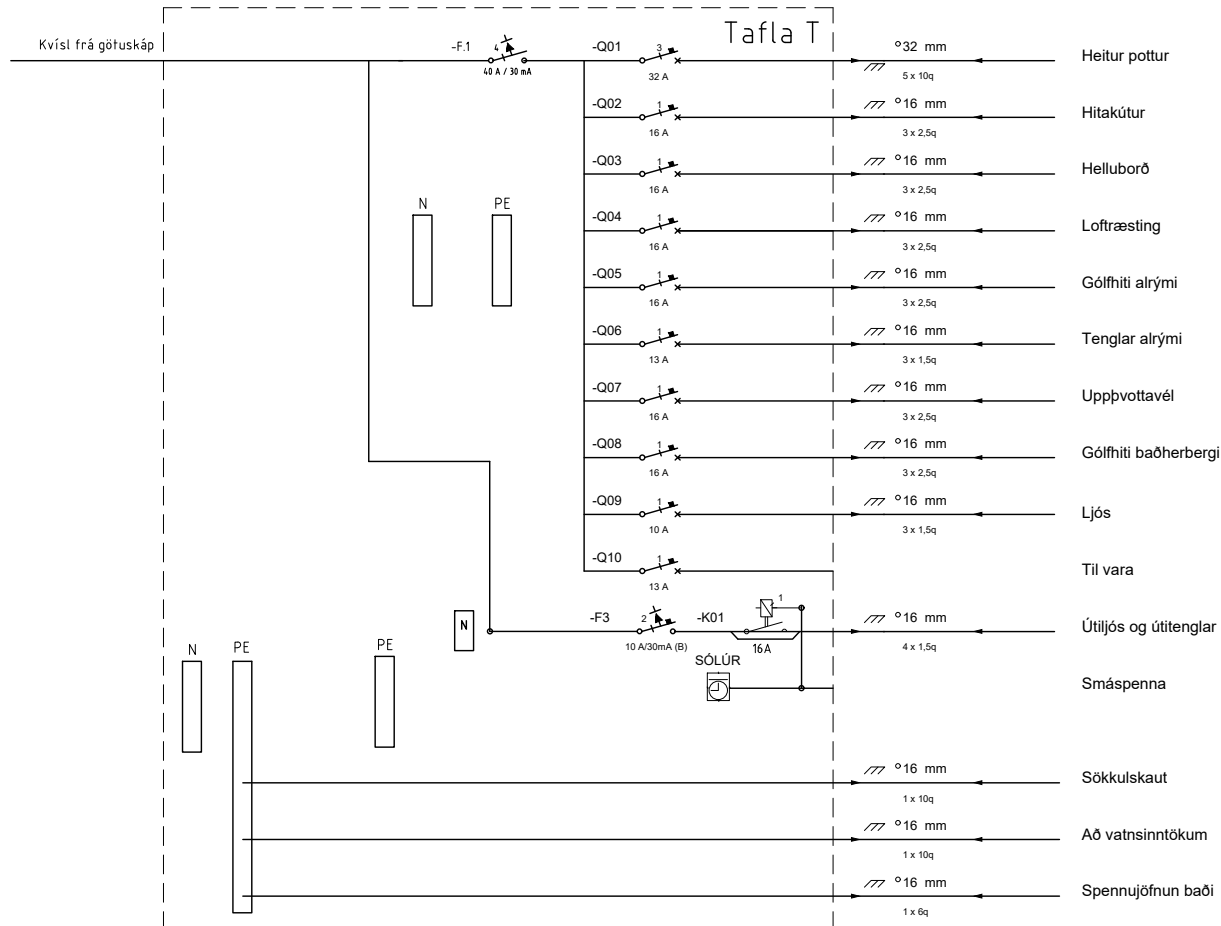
Kvísl frá götuskáp

-F.1
4
40 A / 30 mA

Tafla T

-Q01
3
32 A
°32 mm
5 x 10q
Heitur pottur

-Q02
1
16 A
°16 mm
3 x 2,5q
Hitakútur

-Q03
1
16 A
°16 mm
3 x 2,5q
Helluborð

N
PE

-Q04
1
16 A
°16 mm
3 x 2,5q
Loftræsting

-Q05
1
16 A
°16 mm
3 x 2,5q
Gólfhiti alrými

-Q06
1
13 A
°16 mm
3 x 1,5q
Tenglar alrými

-Q07
1
16 A
°16 mm
3 x 2,5q
Uppþvottavél

-Q08
1
16 A
°16 mm
3 x 2,5q
Gólfhiti baðherbergi

-Q09
1
10 A
°16 mm
3 x 1,5q
Ljós

-Q10
1
13 A
Til vara

N
-F3
2
10 A/30mA (B)
-K01
1
16A
°16 mm
4 x 1,5q
Útiljós og útitenglar

N
PE
PE
SÓLÚR
Smáspenna

°16 mm
1 x 10q
Sökkulskaut

°16 mm
1 x 10q
Að vatnsinntökum

°16 mm
1 x 6q
Spennujöfnun baði